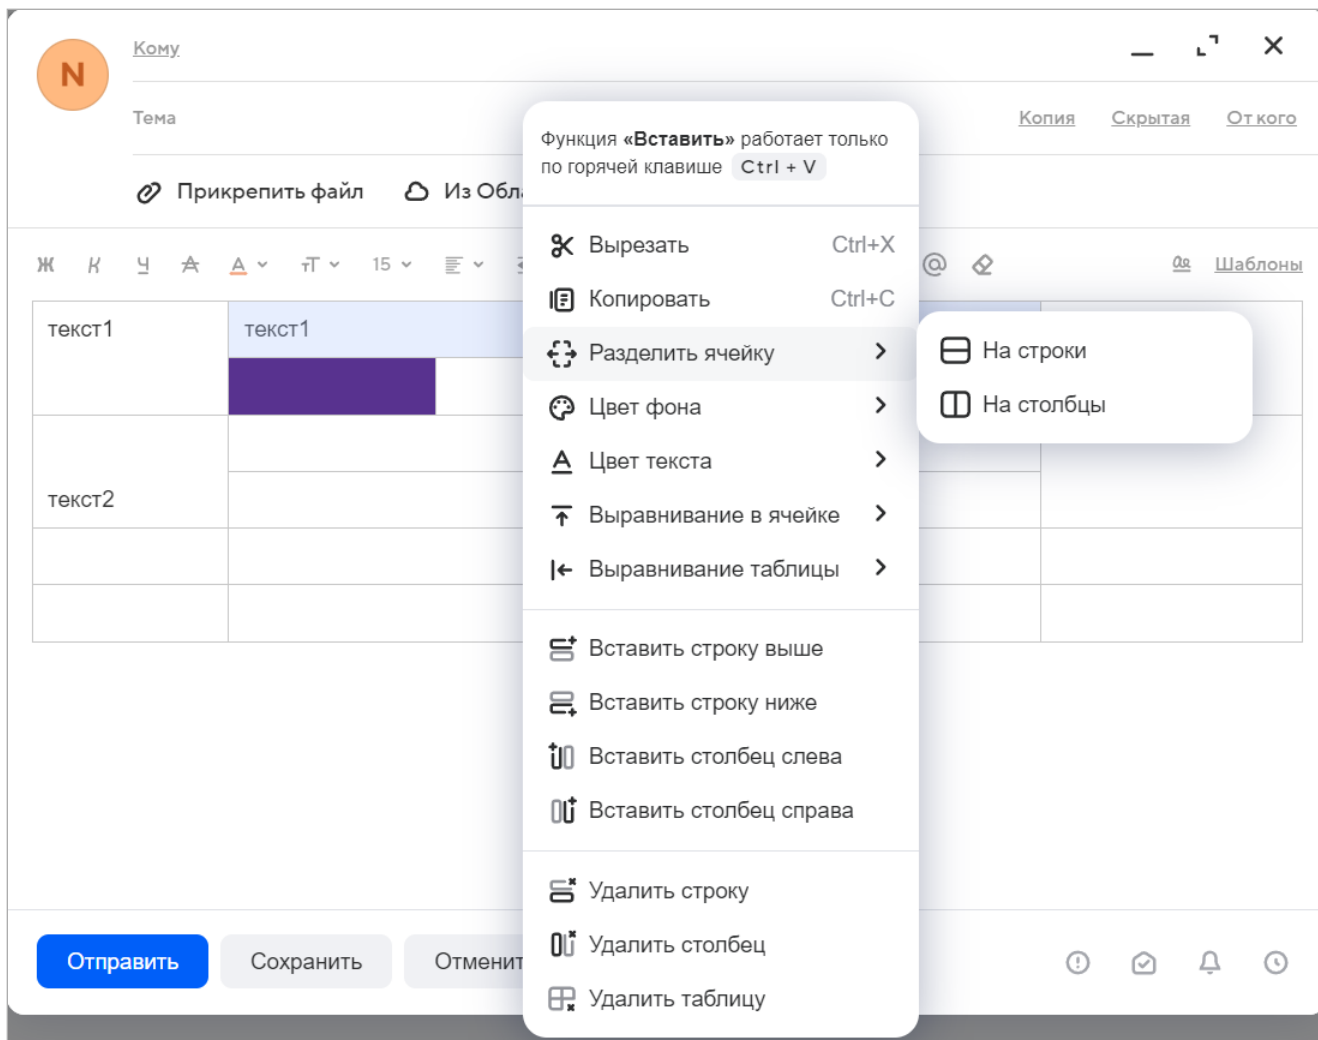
N

Кому

Тема

Копия Скрытая От кого

Прикрепить файл Из Обла

Ж К Ч А тТ 15 Шаблоны

| текст1 | текст1 |
|---|---|
| текст2 | |
| | |
| | |

Функция «Вставить» работает только по горячей клавише Ctrl + V

Вырезать Ctrl+X
Копировать Ctrl+C
Разделить ячейку
Цвет фона
Цвет текста
Выравнивание в ячейке
Выравнивание таблицы

Вставить строку выше
Вставить строку ниже
Вставить столбец слева
Вставить столбец справа

Удалить строку
Удалить столбец
Удалить таблицу

На строки
На столбцы

Отправить Сохранить Отменит